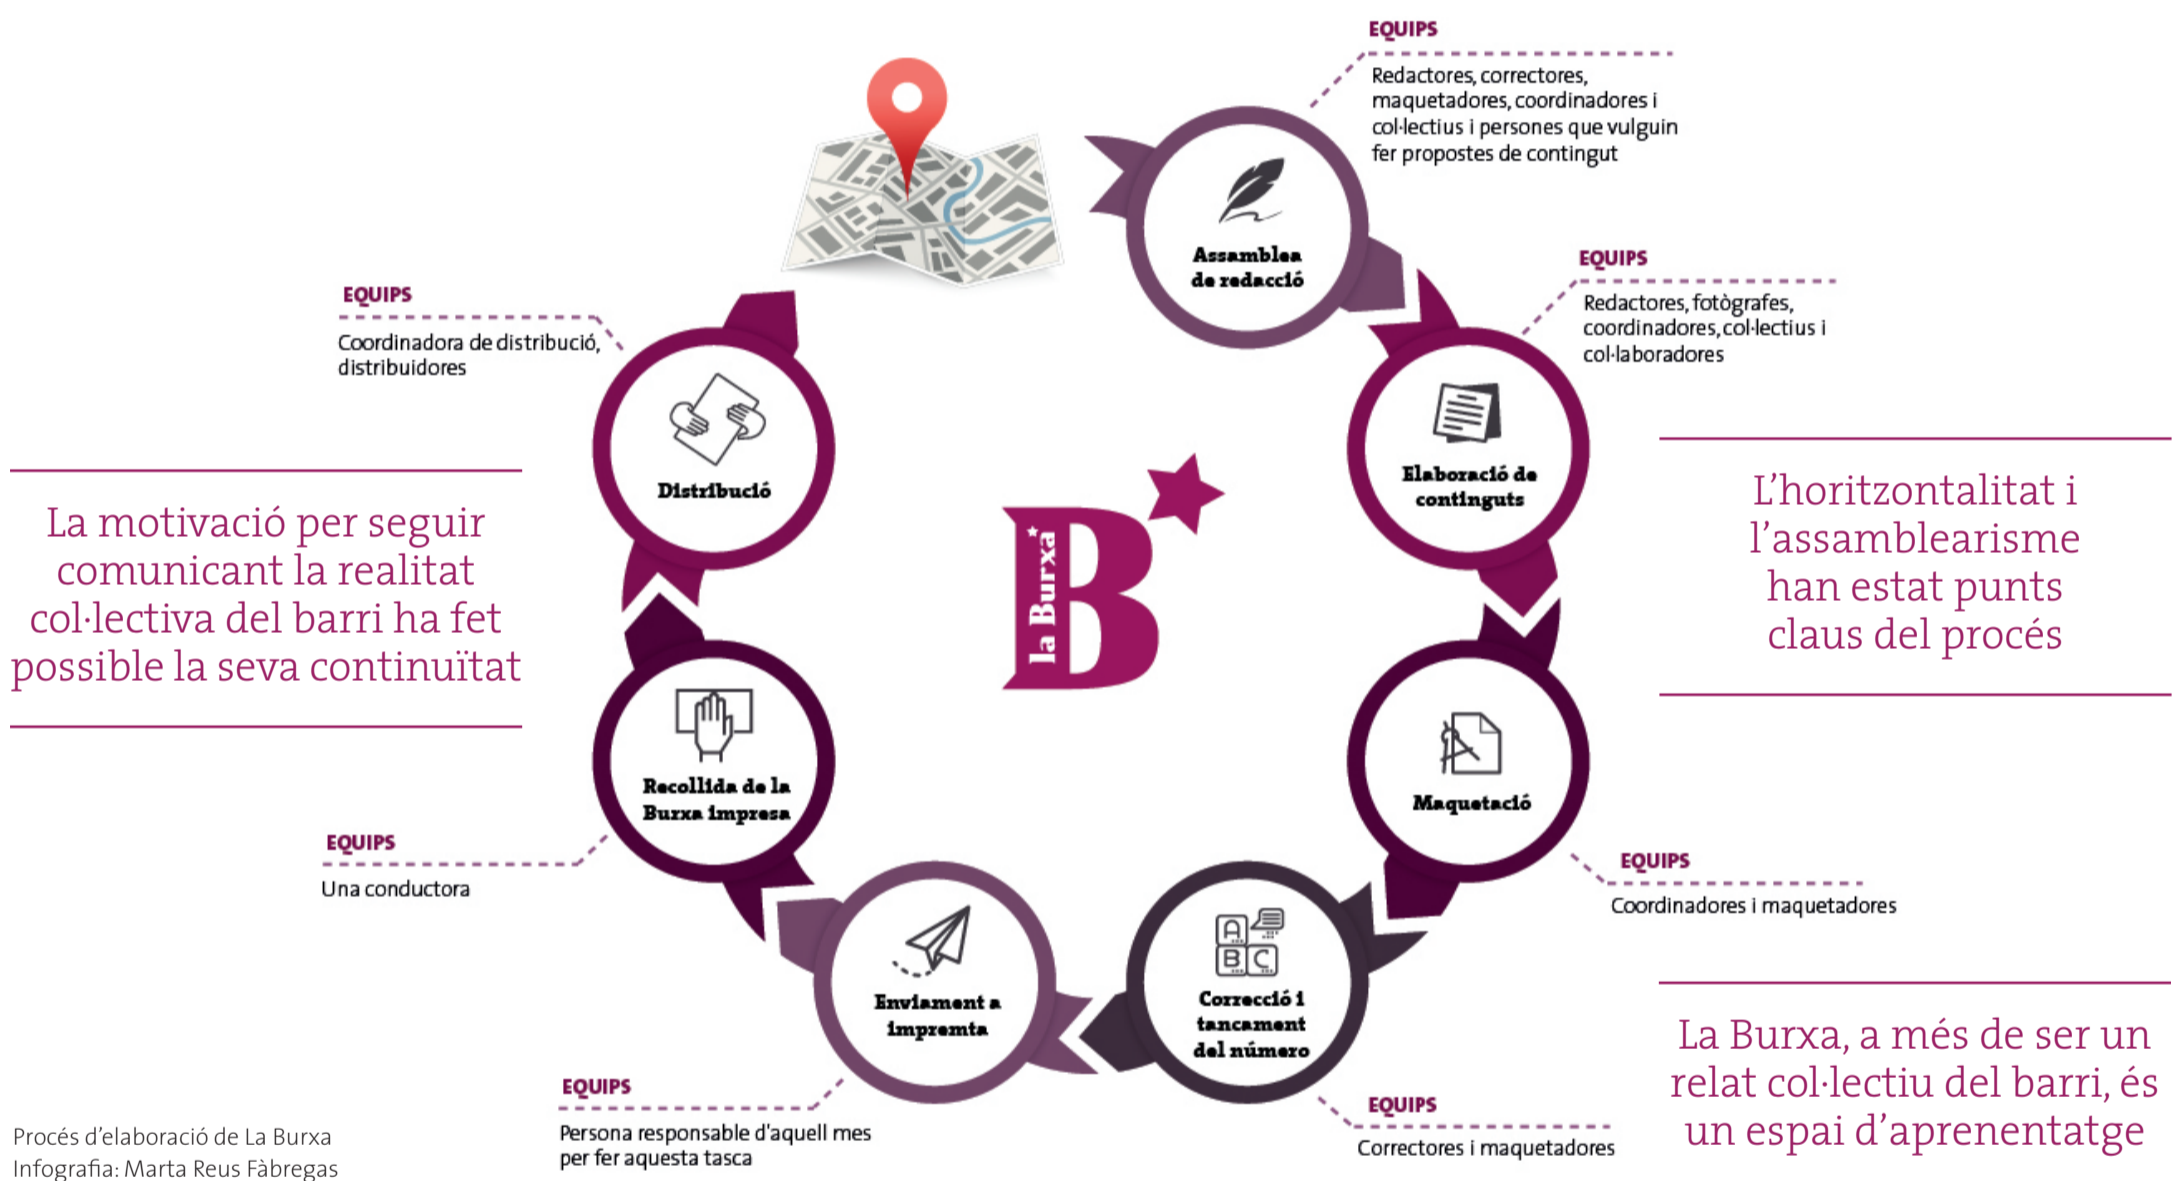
EQUIPS
Redactores, correctores, maquetadores, coordinadores i col·lectius i persones que vulguin fer propostes de contingut

Assamblea de redacció

EQUIPS
Redactores, fotògrafes, coordinadores, col·lectius i col·laboradores

Elaboració de continguts

L'horitzontalitat i l'assamblearisme han estat punts claus del procés

Maquetació

EQUIPS
Coordinadores i maquetadores

Correcció i tancament del número

EQUIPS
Correctores i maquetadores

La Burxa, a més de ser un relat col·lectiu del barri, és un espai d'aprenentatge

Enviament a impremta

EQUIPS
Persona responsable d'aquell mes per fer aquesta tasca

Recollida de la Burxa impresa

EQUIPS
Una conductora

La motivació per seguir comunicant la realitat col·lectiva del barri ha fet possible la seva continuïtat

Distribució

EQUIPS
Coordinadora de distribució, distribuidores

la Burxa B

Procés d'elaboració de La Burxa
Infografia: Marta Reus Fàbregas